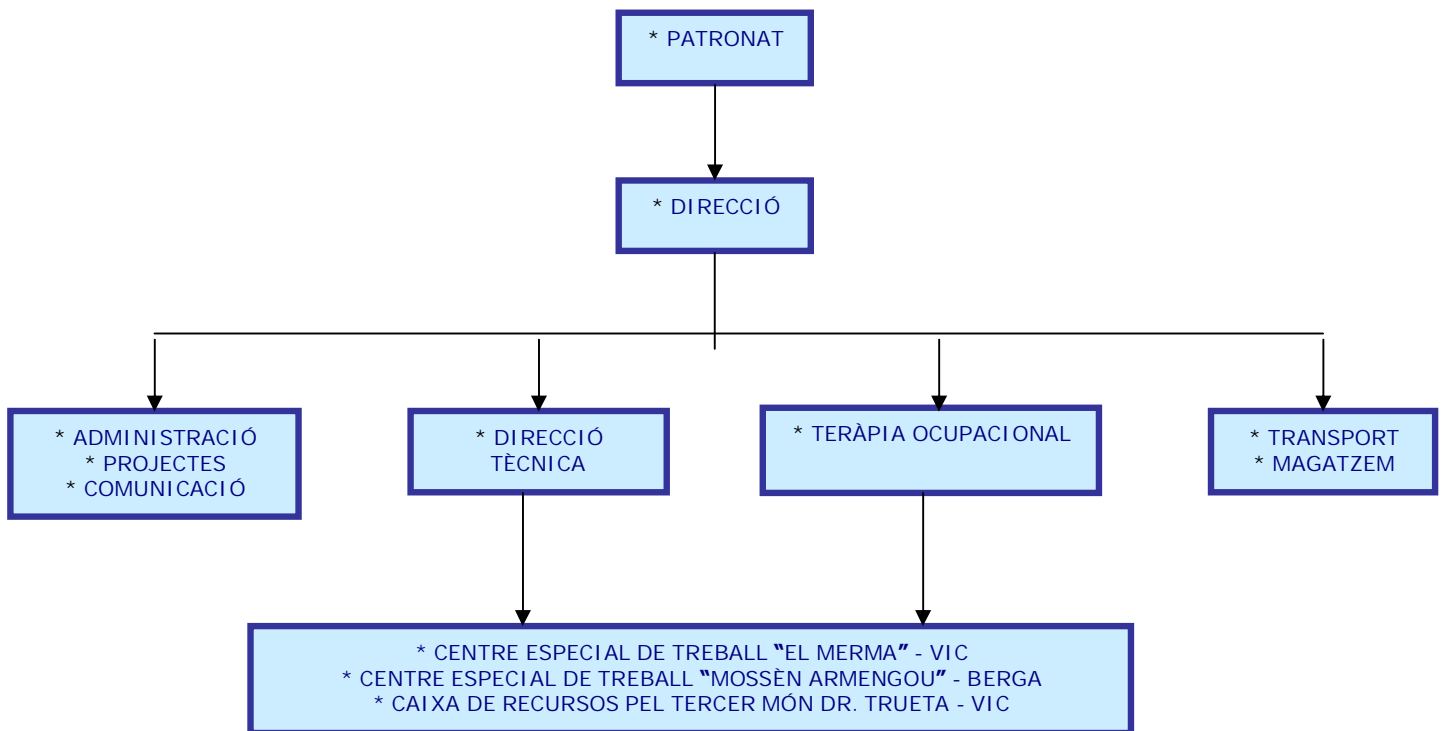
* PATRONAT

* DIRECCIÓ

* ADMINISTRACIÓ
* PROJECTES
* COMUNICACIÓ

* DIRECCIÓ
TÈCNICA

* TERÀPIA OCUPACIONAL

* TRANSPORT
* MAGATZEM

* CENTRE ESPECIAL DE TREBALL "EL MERMA" - VIC
* CENTRE ESPECIAL DE TREBALL "MOSSÈN ARMENGOU" - BERGA
* CAIXA DE RECURSOS PEL TERCER MÓN DR. TRUETA - VIC